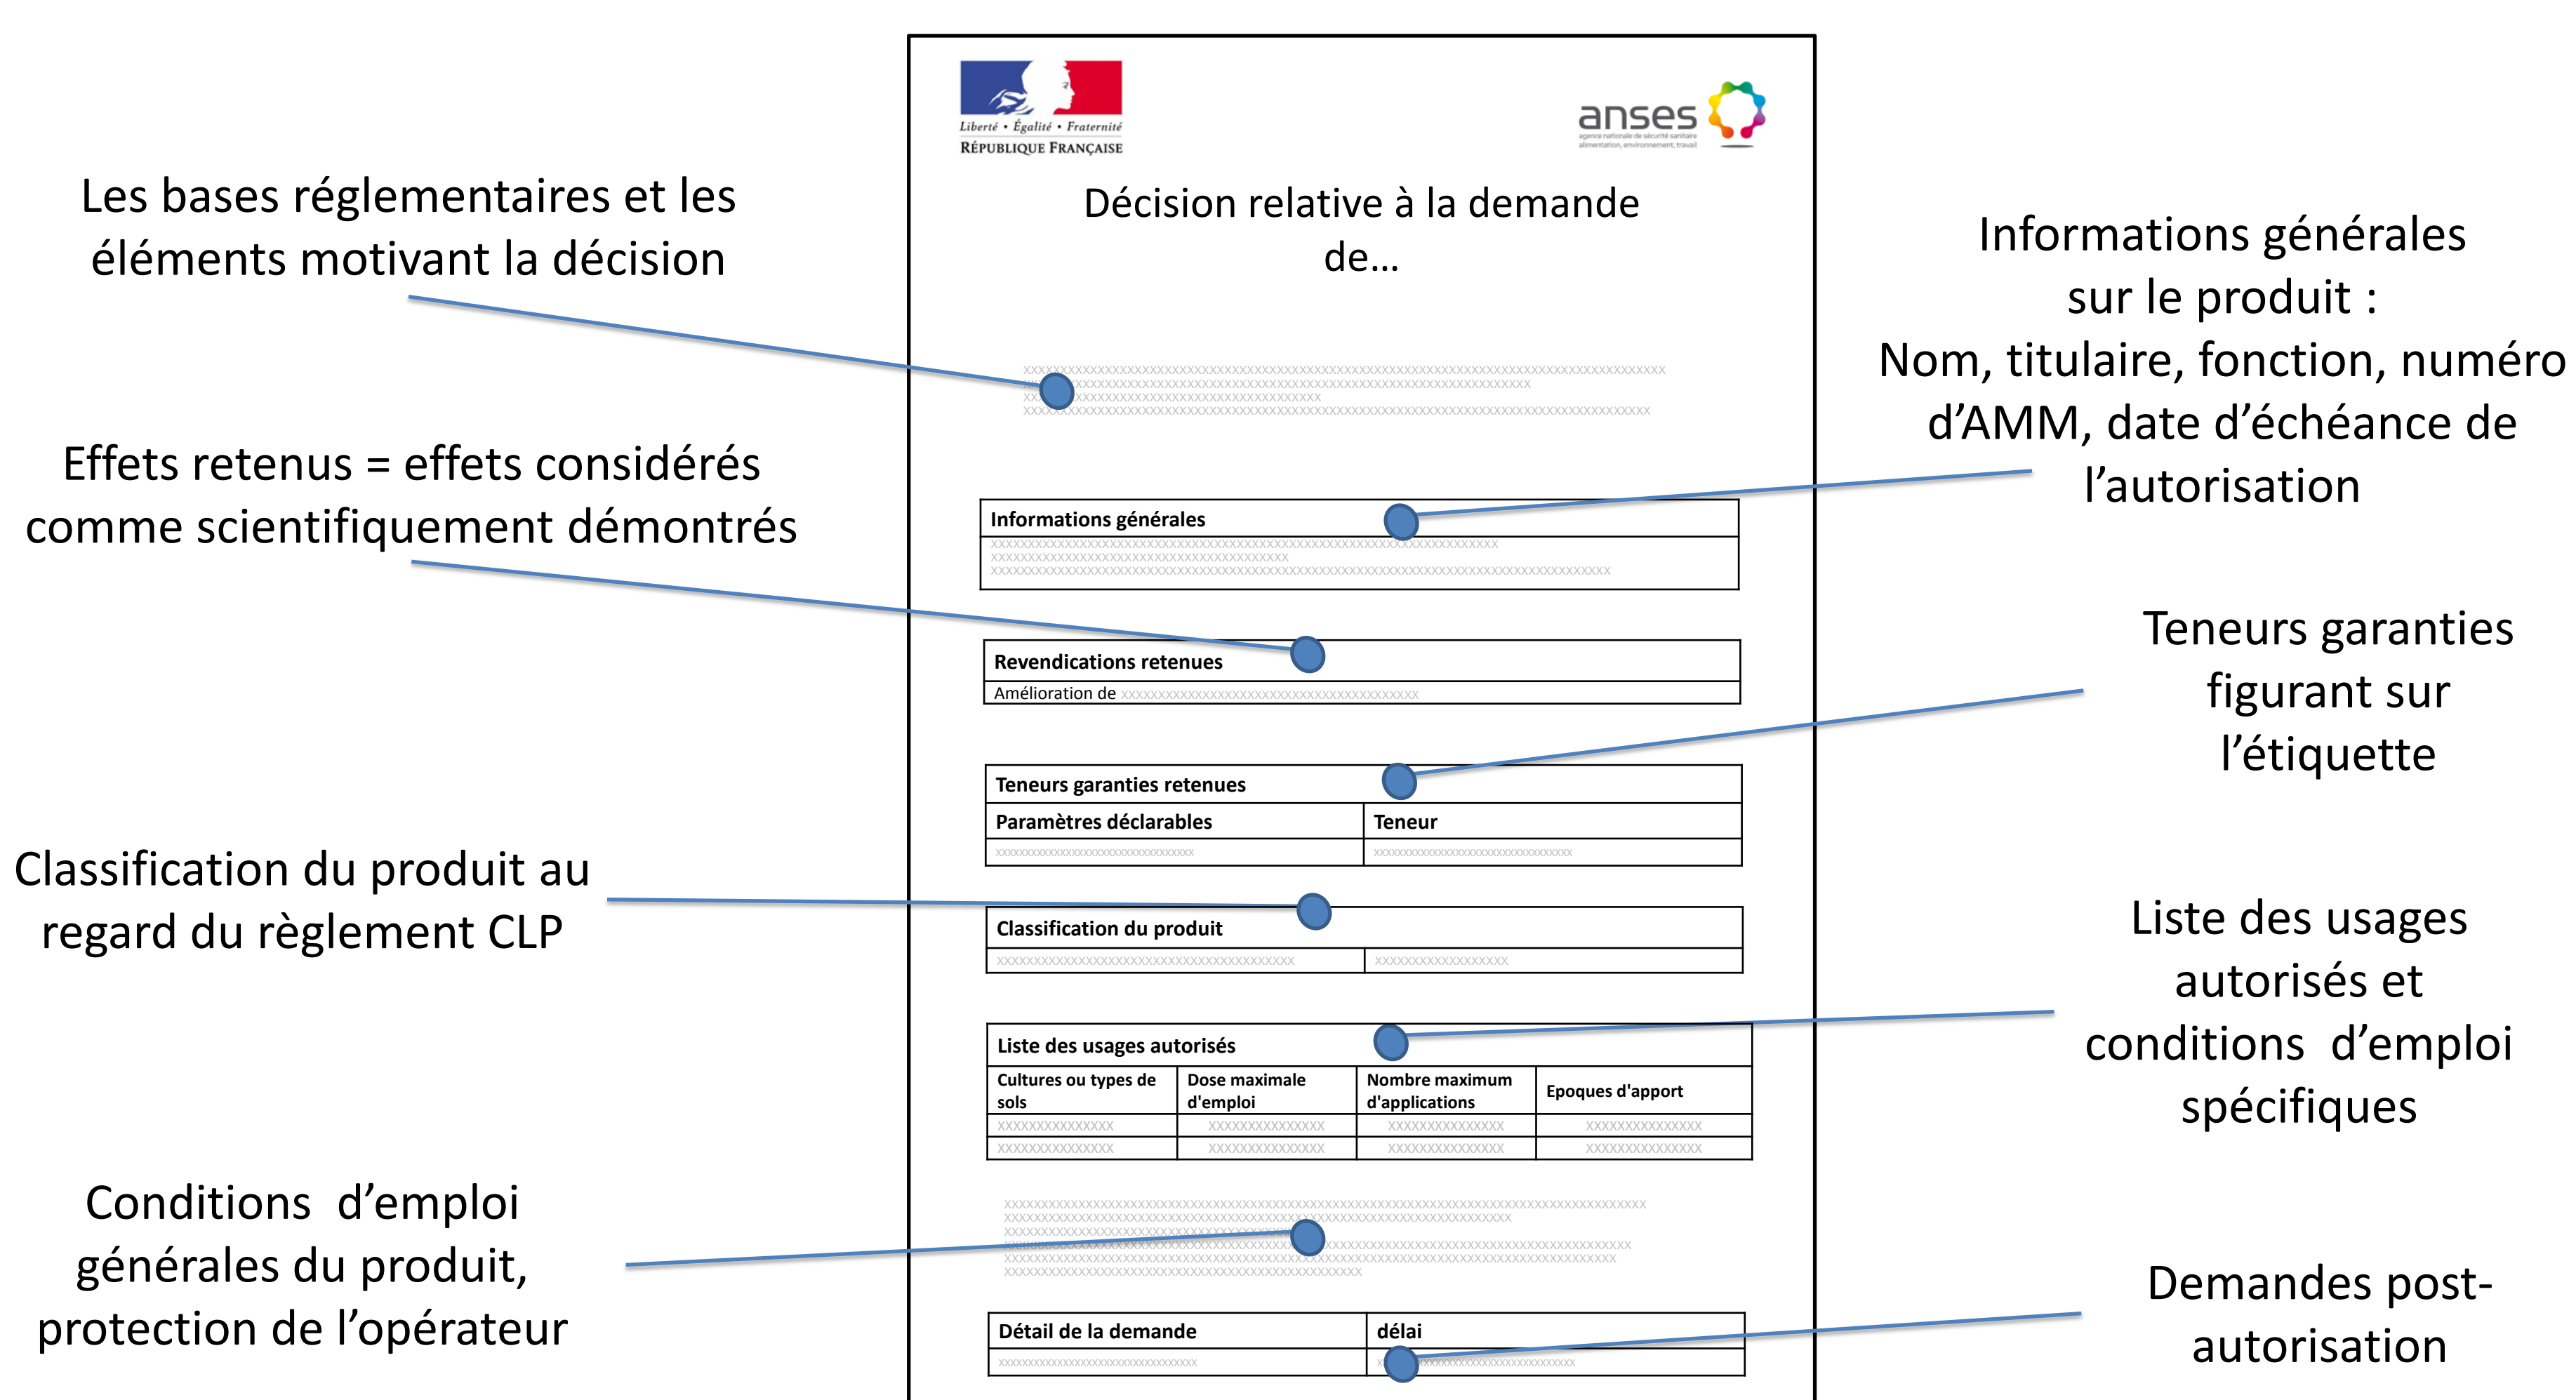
Liberté • Égalité • Fraternité
RÉPUBLIQUE FRANÇAISE

anses
agence nationale de sécurité sanitaire alimentation, environnement, travail

Décision relative à la demande de…

Les bases réglementaires et les éléments motivant la décision

Informations générales sur le produit : Nom, titulaire, fonction, numéro d'AMM, date d'échéance de l'autorisation

Effets retenus = effets considérés comme scientifiquement démontrés

Informations générales

Revendications retenues
Amélioration de

Teneurs garanties figurant sur l'étiquette

Teneurs garanties retenues

| Paramètres déclarables | Teneur |
|---|---|
| xxxxxxxxxxxxxxxxxxxxxxxxxxxxxxxx | xxxxxxxxxxxxxxxxxxxxxxxxxxxxxxxx |

Classification du produit au regard du règlement CLP

Classification du produit

Liste des usages autorisés et conditions d'emploi spécifiques

Liste des usages autorisés

| Cultures ou types de sols | Dose maximale d'emploi | Nombre maximum d'applications | Epoques d'apport |
|---|---|---|---|
| xxxxxxxxxxxxxxx | xxxxxxxxxxxxxxx | xxxxxxxxxxxxxxx | xxxxxxxxxxxxxxx |
| xxxxxxxxxxxxxxx | xxxxxxxxxxxxxxx | xxxxxxxxxxxxxxx | xxxxxxxxxxxxxxx |

Conditions d'emploi générales du produit, protection de l'opérateur

Demandes post-autorisation

| Détail de la demande | délai |
|---|---|
| xxxxxxxxxxxxxxxxxxxxxxxxxxxxxxxx | xxxxxxxxxxxxxxxxxxxxxxxxxxxx |